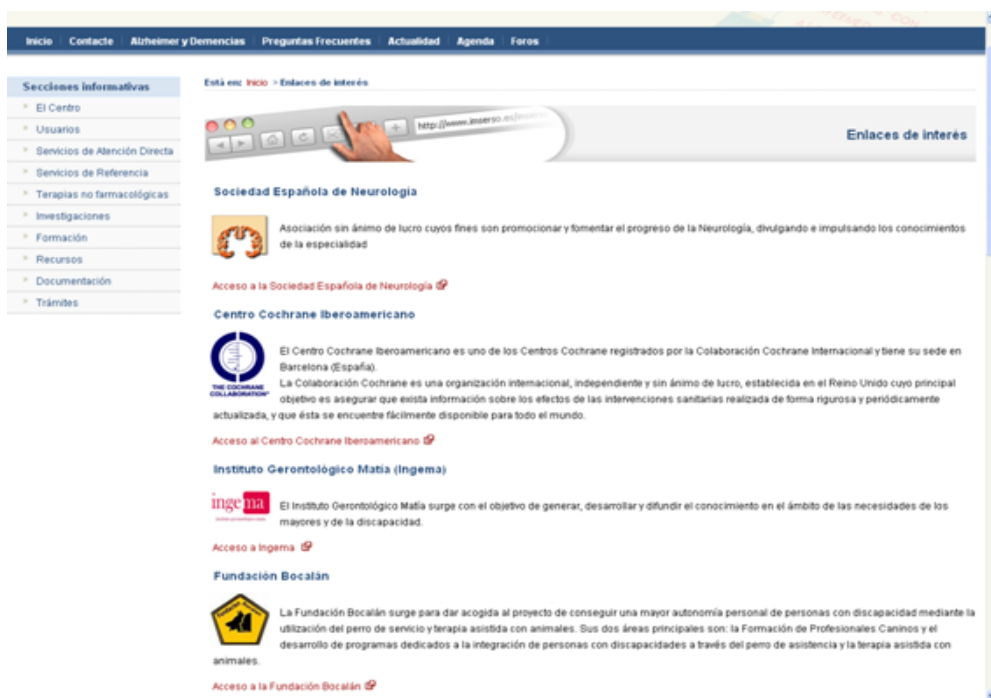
Inicio | Contacte | Alzheimer y Demencias | Preguntas Frecuentes | Actualidad | Agenda | Foros

Secciones informativas
El Centro
Usuarios
Servicios de Atención Directa
Servicios de Referencia
Terapias no farmacológicas
Investigaciones
Formación
Recursos
Documentación
Trámites

Está en: Inicio > Enlaces de interés

http://www.imserso.es/

Enlaces de interés

Sociedad Española de Neurología

Asociación sin ánimo de lucro cuyos fines son promocionar y fomentar el progreso de la Neurología, divulgando e impulsando los conocimientos de la especialidad

Acceso a la Sociedad Española de Neurología

Centro Cochrane Iberoamericano

THE COCHRANE COLLABORATION

El Centro Cochrane Iberoamericano es uno de los Centros Cochrane registrados por la Colaboración Cochrane Internacional y tiene su sede en Barcelona (España).
La Colaboración Cochrane es una organización internacional, independiente y sin ánimo de lucro, establecida en el Reino Unido cuyo principal objetivo es asegurar que exista información sobre los efectos de las intervenciones sanitarias realizada de forma rigurosa y periódicamente actualizada, y que ésta se encuentre fácilmente disponible para todo el mundo.

Acceso al Centro Cochrane Iberoamericano

Instituto Gerontológico Matía (Ingema)

ingema

El Instituto Gerontológico Matía surge con el objetivo de generar, desarrollar y difundir el conocimiento en el ámbito de las necesidades de los mayores y de la discapacidad.

Acceso a Ingema

Fundación Bocalán

La Fundación Bocalán surge para dar acogida al proyecto de conseguir una mayor autonomía personal de personas con discapacidad mediante la utilización del perro de servicio y terapia asistida con animales. Sus dos áreas principales son: la Formación de Profesionales Caninos y el desarrollo de programas dedicados a la integración de personas con discapacidades a través del perro de asistencia y la terapia asistida con animales.

Acceso a la Fundación Bocalán